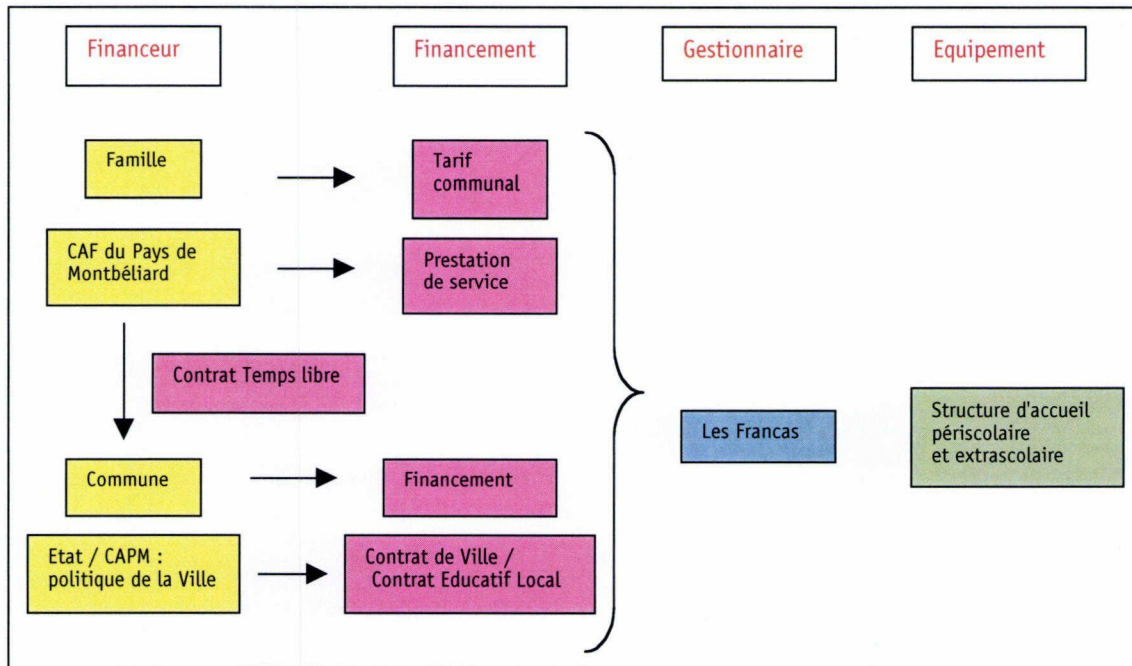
Financeur

Financement

Gestionnaire

Equipement

Famille

Tarif communal

CAF du Pays de Montbéliard

Prestation de service

Contrat Temps libre

Commune

Financement

Etat / CAPM : politique de la Ville

Contrat de Ville / Contrat Educatif Local

Les Francas

Structure d'accueil périscolaire et extrascolaire